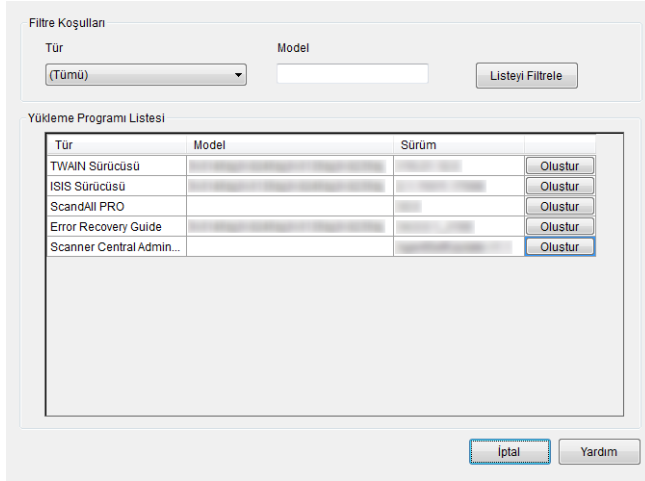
Filtre Koşulları

Tür

(Tümü)

Model

Listeyi Filtrele

Yükleme Programı Listesi

| Tür | Model | Sürüm | |
|---|---|---|---|
| TWAIN Sürücüsü | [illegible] | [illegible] | Olustur |
| ISIS Sürücüsü | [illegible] | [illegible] | Olustur |
| ScandAll PRO | | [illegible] | Olustur |
| Error Recovery Guide | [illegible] | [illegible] | Olustur |
| Scanner Central Admin... | | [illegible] | Olustur |

İptal

Yardım